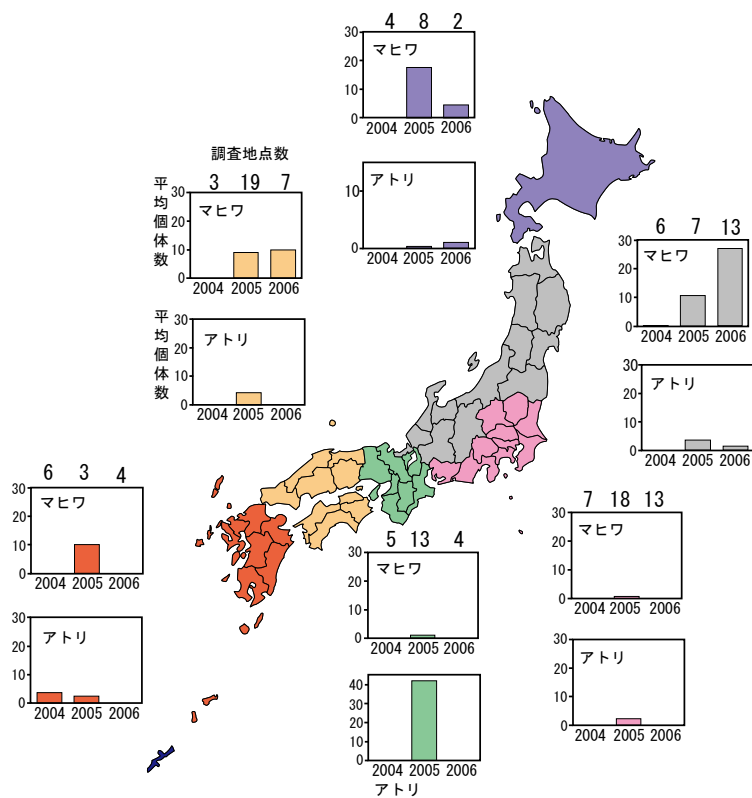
4 8 2
30
20
10
0
マヒワ
2004 2005 2006

10
0
アトリ
2004 2005 2006

調査地点数
3 19 7
平均個体数
30
20
10
0
マヒワ
2004 2005 2006

平均個体数
30
20
10
0
アトリ
2004 2005 2006

6 7 13
30
20
10
0
マヒワ
2004 2005 2006

30
20
10
0
アトリ
2004 2005 2006

6 3 4
30
20
10
0
マヒワ
2004 2005 2006

30
20
10
0
アトリ
2004 2005 2006

5 13 4
30
20
10
0
マヒワ
2004 2005 2006

40
30
20
10
0
2004 2005 2006
アトリ

7 18 13
30
20
10
0
マヒワ
2004 2005 2006

30
20
10
0
アトリ
2004 2005 2006